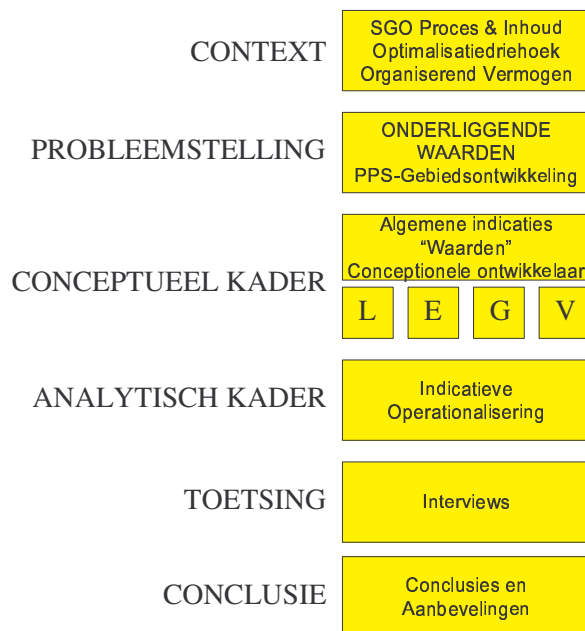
CONTEXT

SGO Proces & Inhoud
Optimalisatiedriehoek
Organiserend Vermogen

PROBLEEMSTELLING

ONDERLIGGENDE WAARDEN
PPS-Gebiedsontwikkeling

CONCEPTUEEL KADER

Algemene indicaties
"Waarden"
Conceptionele ontwikkelaar

L E G V

ANALYTISCH KADER

Indicatieve
Operationalisering

TOETSING

Interviews

CONCLUSIE

Conclusies en
Aanbevelingen